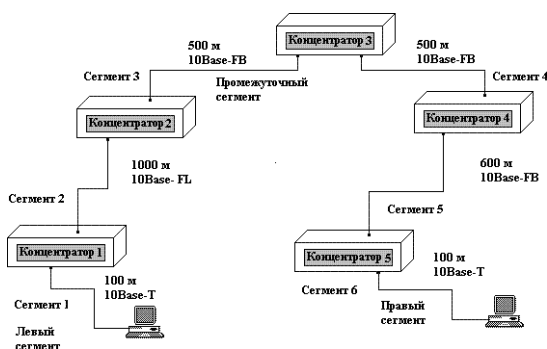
Концентратор 3

500 м
10Base-FB

Сегмент 3

Промежуточный сегмент

500 м
10Base-FB

Сегмент 4

Концентратор 2

Концентратор 4

1000 м
10Base- FL

600 м
10Base-FB

Сегмент 2

Сегмент 5

Концентратор 1

Концентратор 5

100 м
10Base-T

100 м
10Base-T

Сегмент 1

Сегмент 6

Правый сегмент

Левый сегмент